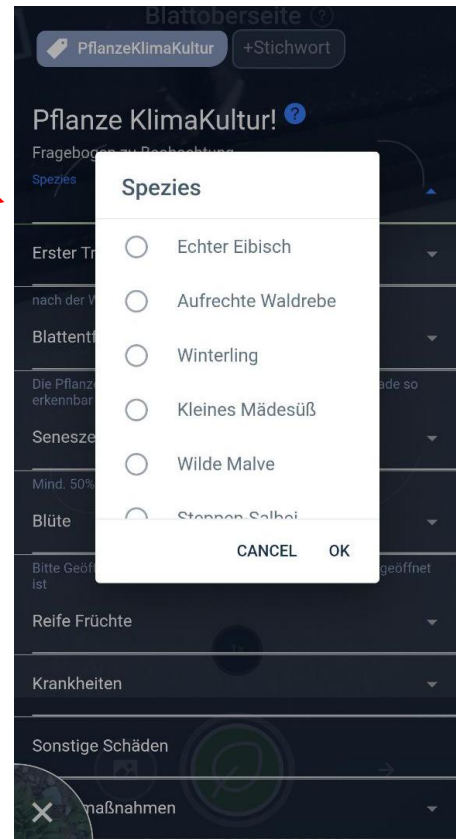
Blattoberseite

PflanzeKlimaKultur +Stichwort

Pflanze KlimaKultur!

Fragebogen zu Beobachtung

Spezies

Erster Tr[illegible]

nach der W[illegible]

Blattentf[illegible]

Die Pflanze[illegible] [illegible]äde so erkennbar

Seneszе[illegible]

Mind. 50%

Blüte

Bitte Geöf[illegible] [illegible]geöffnet ist

Reife Früchte

Krankheiten

Sonstige Schäden

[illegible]maßnahmen

Spezies

Echter Eibisch

Aufrechte Waldrebe

Winterling

Kleines Mädesüß

Wilde Malve

Steppen-Salbei

CANCEL OK